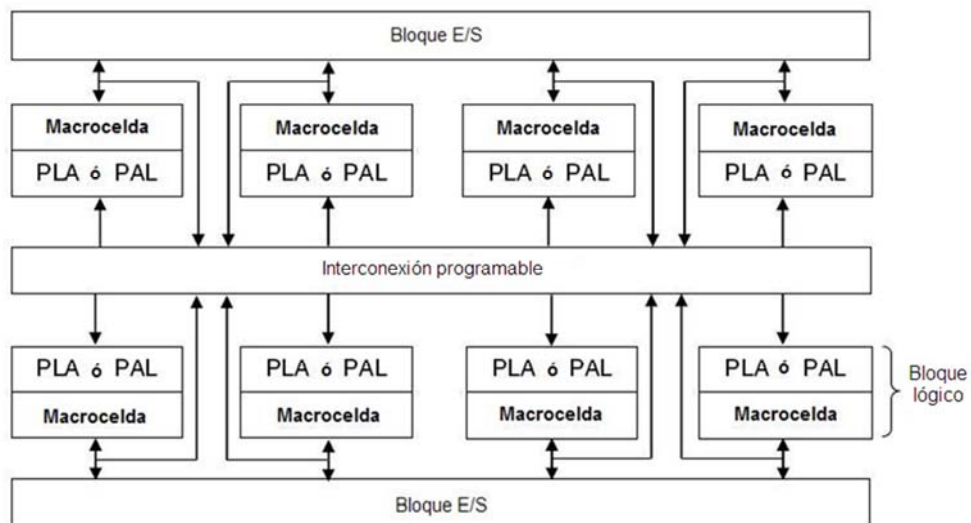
Bloque E/S

Macrocelda
PLA ó PAL

Macrocelda
PLA ó PAL

Macrocelda
PLA ó PAL

Macrocelda
PLA ó PAL

Interconexión programable

PLA ó PAL
Macrocelda

PLA ó PAL
Macrocelda

PLA ó PAL
Macrocelda

PLA ó PAL
Macrocelda

Bloque lógico

Bloque E/S